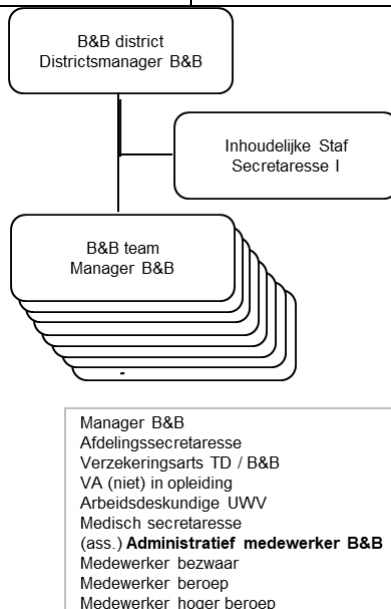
B&B district
Districtsmanager B&B

Inhoudelijke Staf
Secretaresse I

B&B team
Manager B&B

-

Manager B&B
Afdelingssecretaresse
Verzekeringsarts TD / B&B
VA (niet) in opleiding
Arbeidsdeskundige UWV
Medisch secretaresse
(ass.) **Administratief medewerker B&B**
Medewerker bezwaar
Medewerker beroep
Medewerker hoger beroep